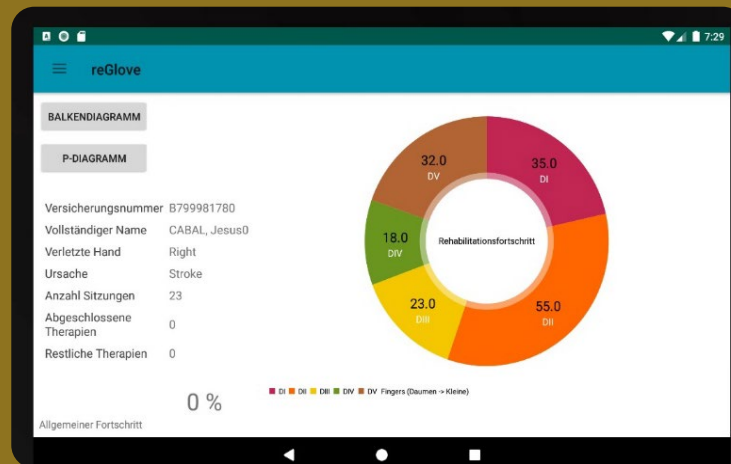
7:29

reGlove

BALKENDIAGRAMM

P-DIAGRAMM

| Versicherungsnummer | B799981780 |
|---|---|
| Vollständiger Name | CABAL, Jesus0 |
| Verletzte Hand | Right |
| Ursache | Stroke |
| Anzahl Sitzungen | 23 |
| Abgeschlossene Therapien | 0 |
| Restliche Therapien | 0 |

0 %

Allgemeiner Fortschritt

32.0
DV

35.0
DI

18.0
DIV

Rehabilitationsfortschritt

23.0
DIII

55.0
DII

DI DII DIII DIV DV Fingers (Daumen -> Kleine)